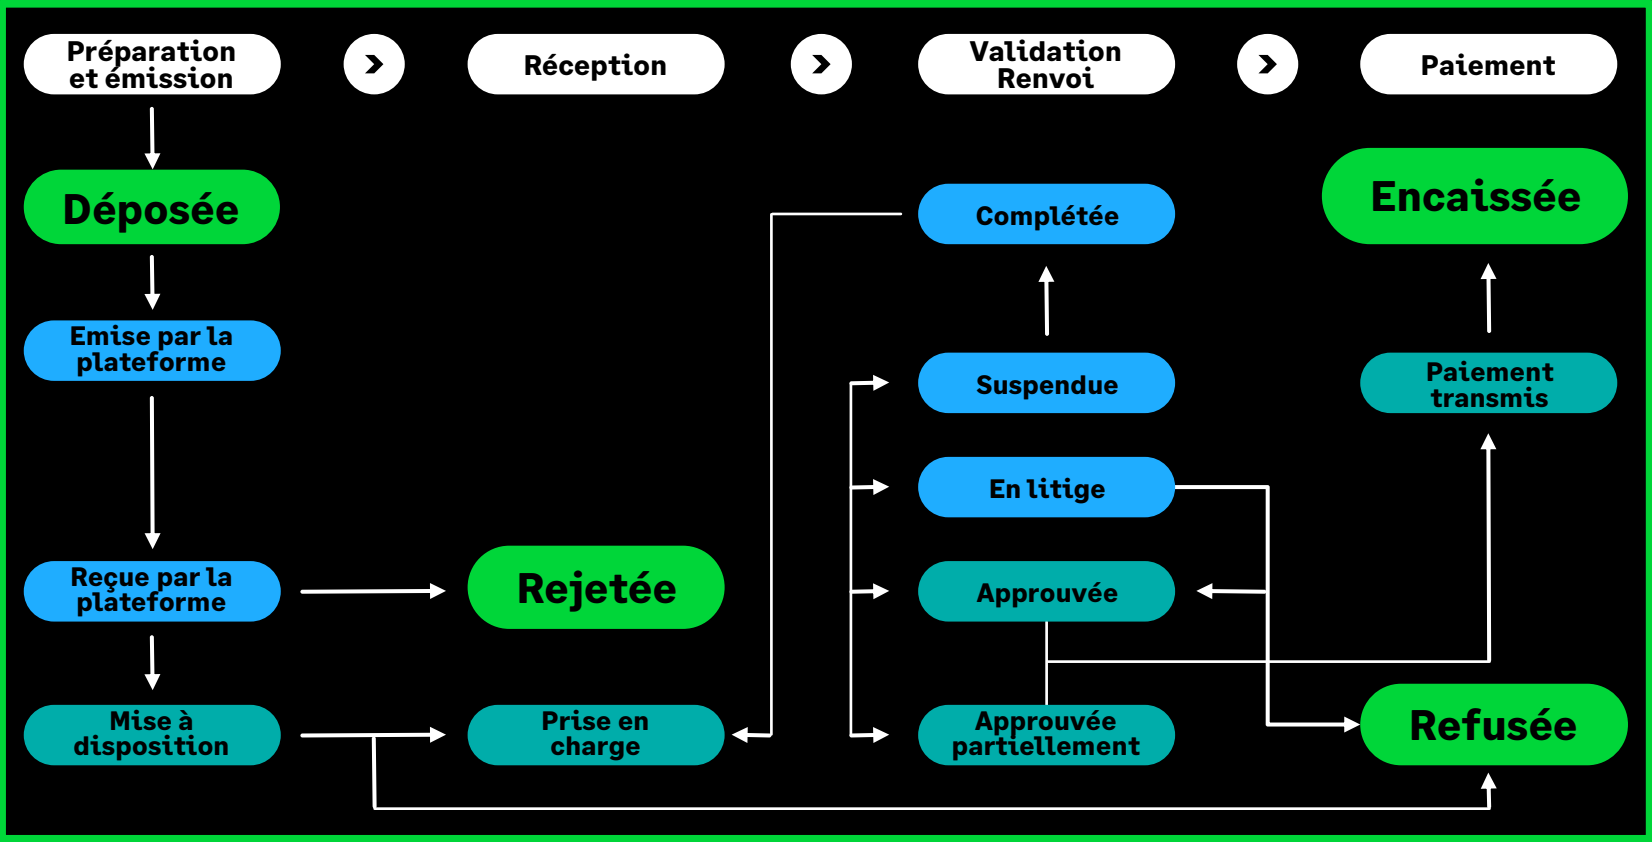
Préparation et émission

Réception

Validation Renvoi

Paiement

Déposée

Emise par la plateforme

Reçue par la plateforme

Mise à disposition

Rejetée

Prise en charge

Complétée

Suspendue

En litige

Approuvée

Approuvée partiellement

Encaissée

Paiement transmis

Refusée